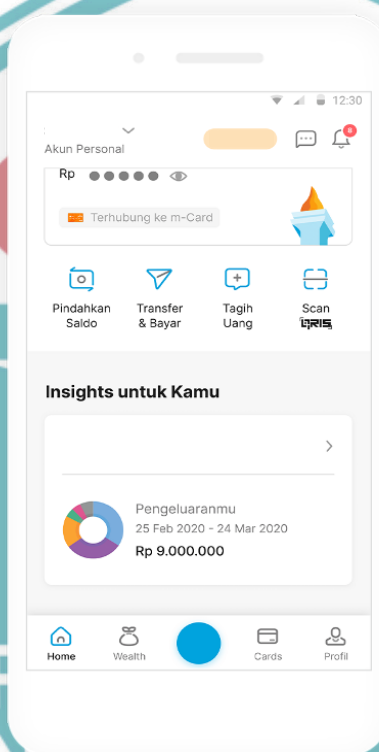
12:30

Akun Personal

Rp ●●●●●

Terhubung ke m-Card

Pindahkan Saldo

Transfer & Bayar

Tagih Uang

Scan QRIS

Insights untuk Kamu

Pengeluaranmu
25 Feb 2020 - 24 Mar 2020
Rp 9.000.000

Home
Wealth
Cards
Profil